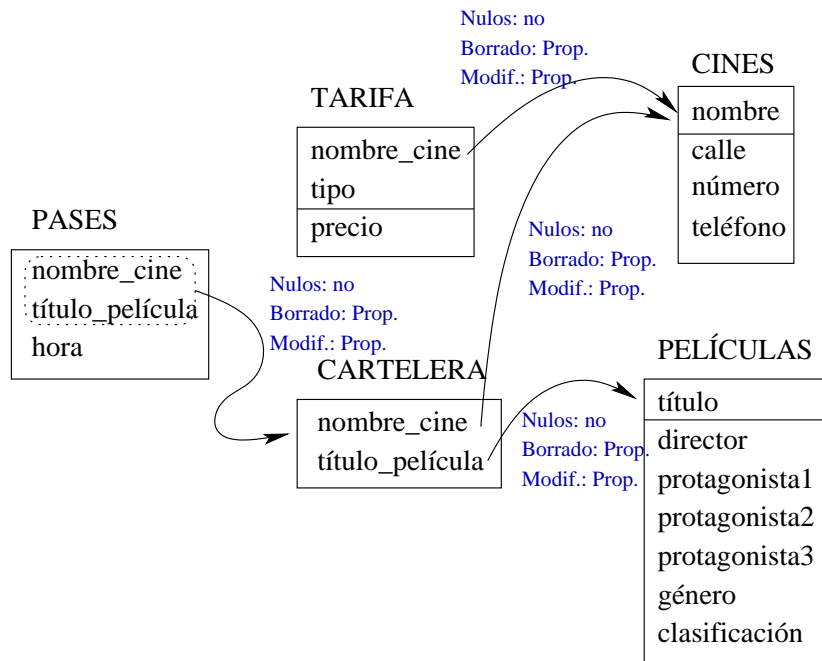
Nulos: no
Borrado: Prop.
Modif.: Prop.

CINES
nombre
calle
número
teléfono

TARIFA
nombre_cine
tipo
precio

PASES
nombre_cine
título_película
hora

Nulos: no
Borrado: Prop.
Modif.: Prop.

Nulos: no
Borrado: Prop.
Modif.: Prop.

CARTELERA
nombre_cine
título_película

Nulos: no
Borrado: Prop.
Modif.: Prop.

PELÍCULAS
título
director
protagonista1
protagonista2
protagonista3
género
clasificación